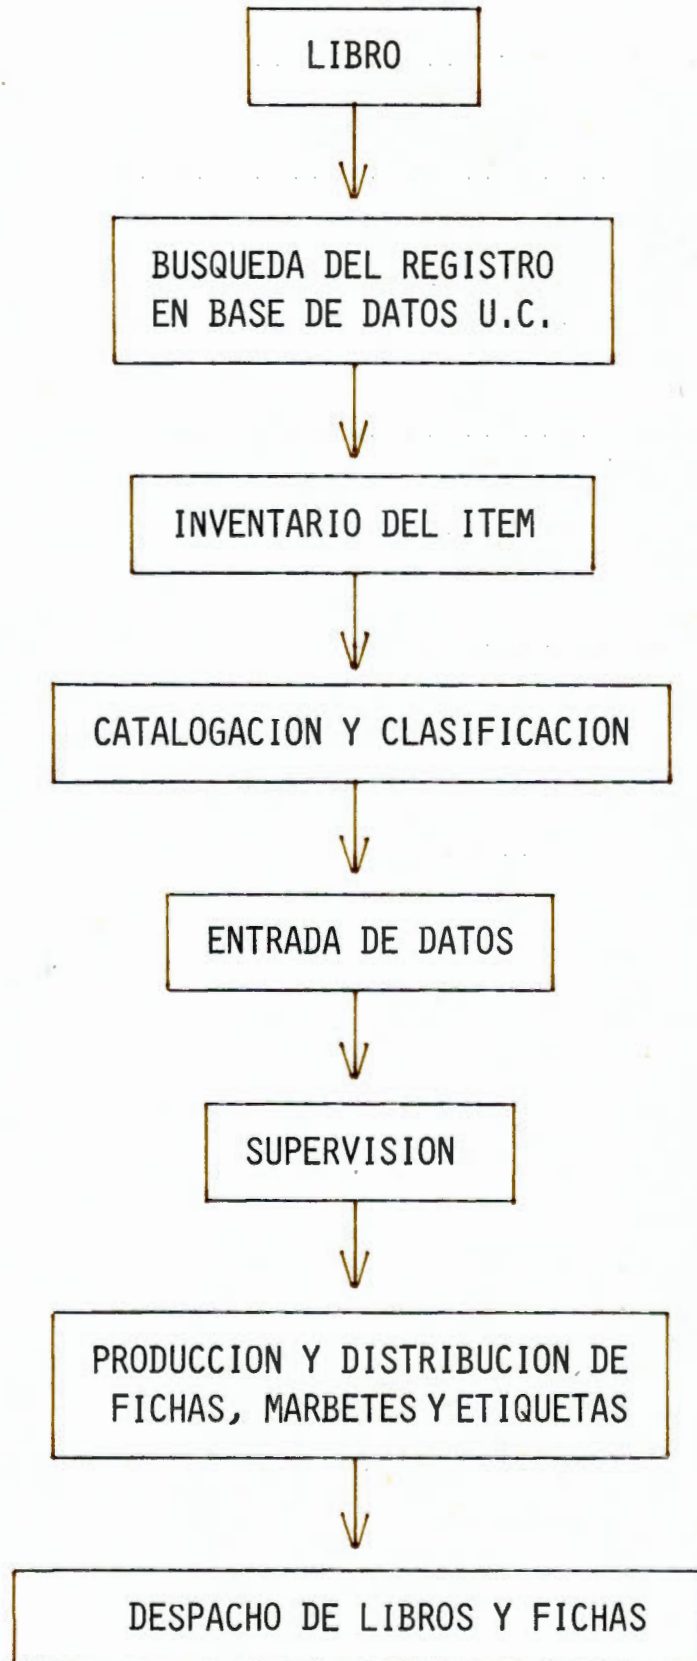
LIBRO

BUSQUEDA DEL REGISTRO EN BASE DE DATOS U.C.

INVENTARIO DEL ITEM

CATALOGACION Y CLASIFICACION

ENTRADA DE DATOS

SUPERVISION

PRODUCCION Y DISTRIBUCION DE FICHAS, MARBETES Y ETIQUETAS

DESPACHO DE LIBROS Y FICHAS